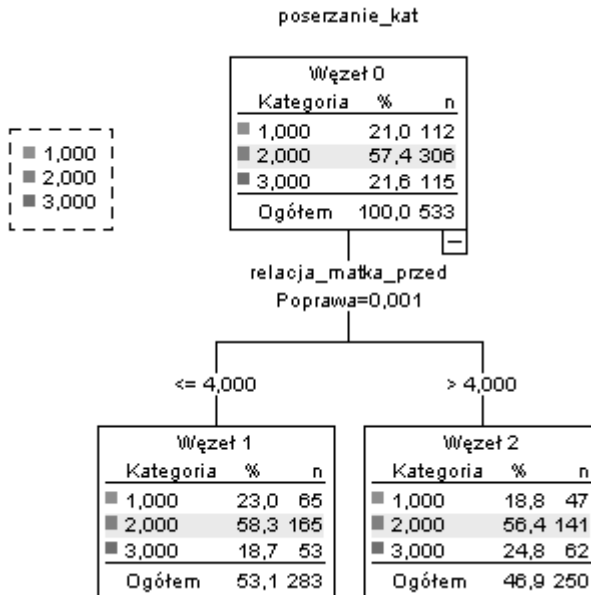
poserzanie_kat

1,000
2,000
3,000

Węzeł 0

| Kategoria | % | n |
|---|---|---|
| 1,000 | 21,0 | 112 |
| 2,000 | 57,4 | 306 |
| 3,000 | 21,6 | 115 |
| Ogółem | 100,0 | 533 |

relacja_matka_przed
Poprawa=0,001

<= 4,000

> 4,000

Węzeł 1

| Kategoria | % | n |
|---|---|---|
| 1,000 | 23,0 | 65 |
| 2,000 | 58,3 | 165 |
| 3,000 | 18,7 | 53 |
| Ogółem | 53,1 | 283 |

Węzeł 2

| Kategoria | % | n |
|---|---|---|
| 1,000 | 18,8 | 47 |
| 2,000 | 56,4 | 141 |
| 3,000 | 24,8 | 62 |
| Ogółem | 46,9 | 250 |